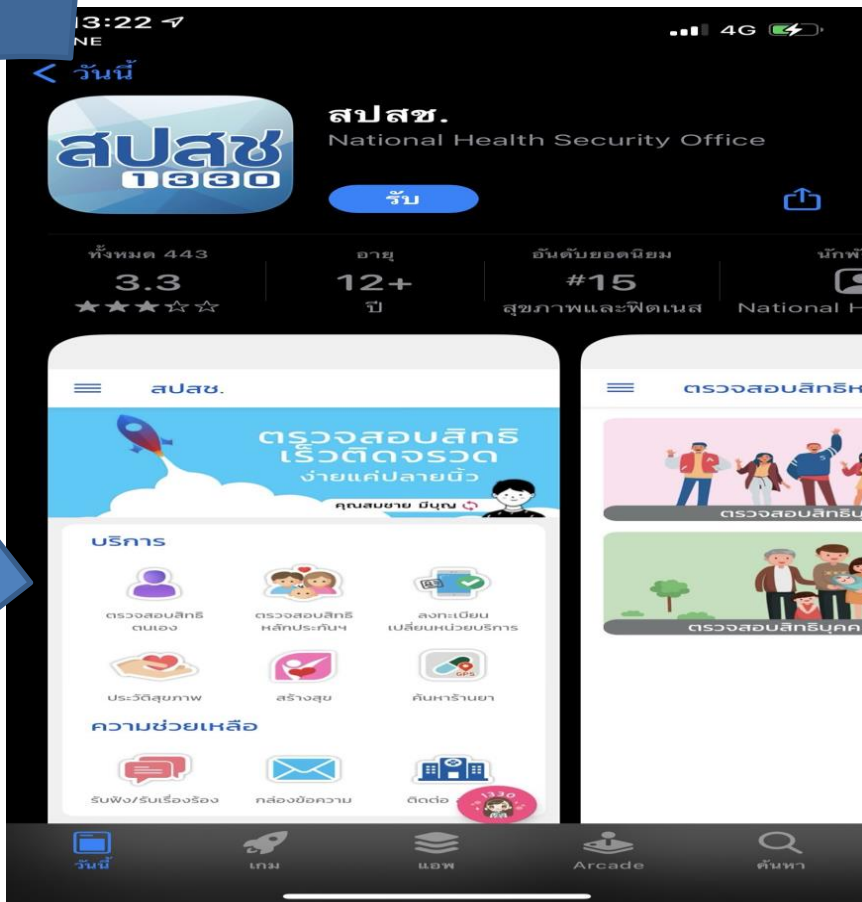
3:22
NE
4G
< วันนี้
สปสช
1330
สปสช.
National Health Security Office
รับ
ทั้งหมด 443
3.3
★★★☆☆
อายุ
12+
ปี
อันดับยอดนิยม
#15
สุขภาพและฟิตเนส
นักพั
National H

สปสช.
ตรวจสอบสิทธิ
เร็วติดจรวด
ง่ายแค่ปลายนิ้ว
คุณสมชาย มีบุญ
บริการ
ตรวจสอบสิทธิ ตนเอง
ตรวจสอบสิทธิ หลักประกันฯ
ลงทะเบียน เปลี่ยนหน่วยบริการ
ประวัติสุขภาพ
สร้างสุข
ค้นหาร้านยา
ความช่วยเหลือ
รับฟัง/รับเรื่องร้อง
กล่องข้อความ
ติดต่อ
1330

ตรวจสอบสิทธิห
ตรวจสอบสิทธิบ
ตรวจสอบสิทธิบุคค

วันนี้
เกม
แอพ
Arcade
ค้นหา